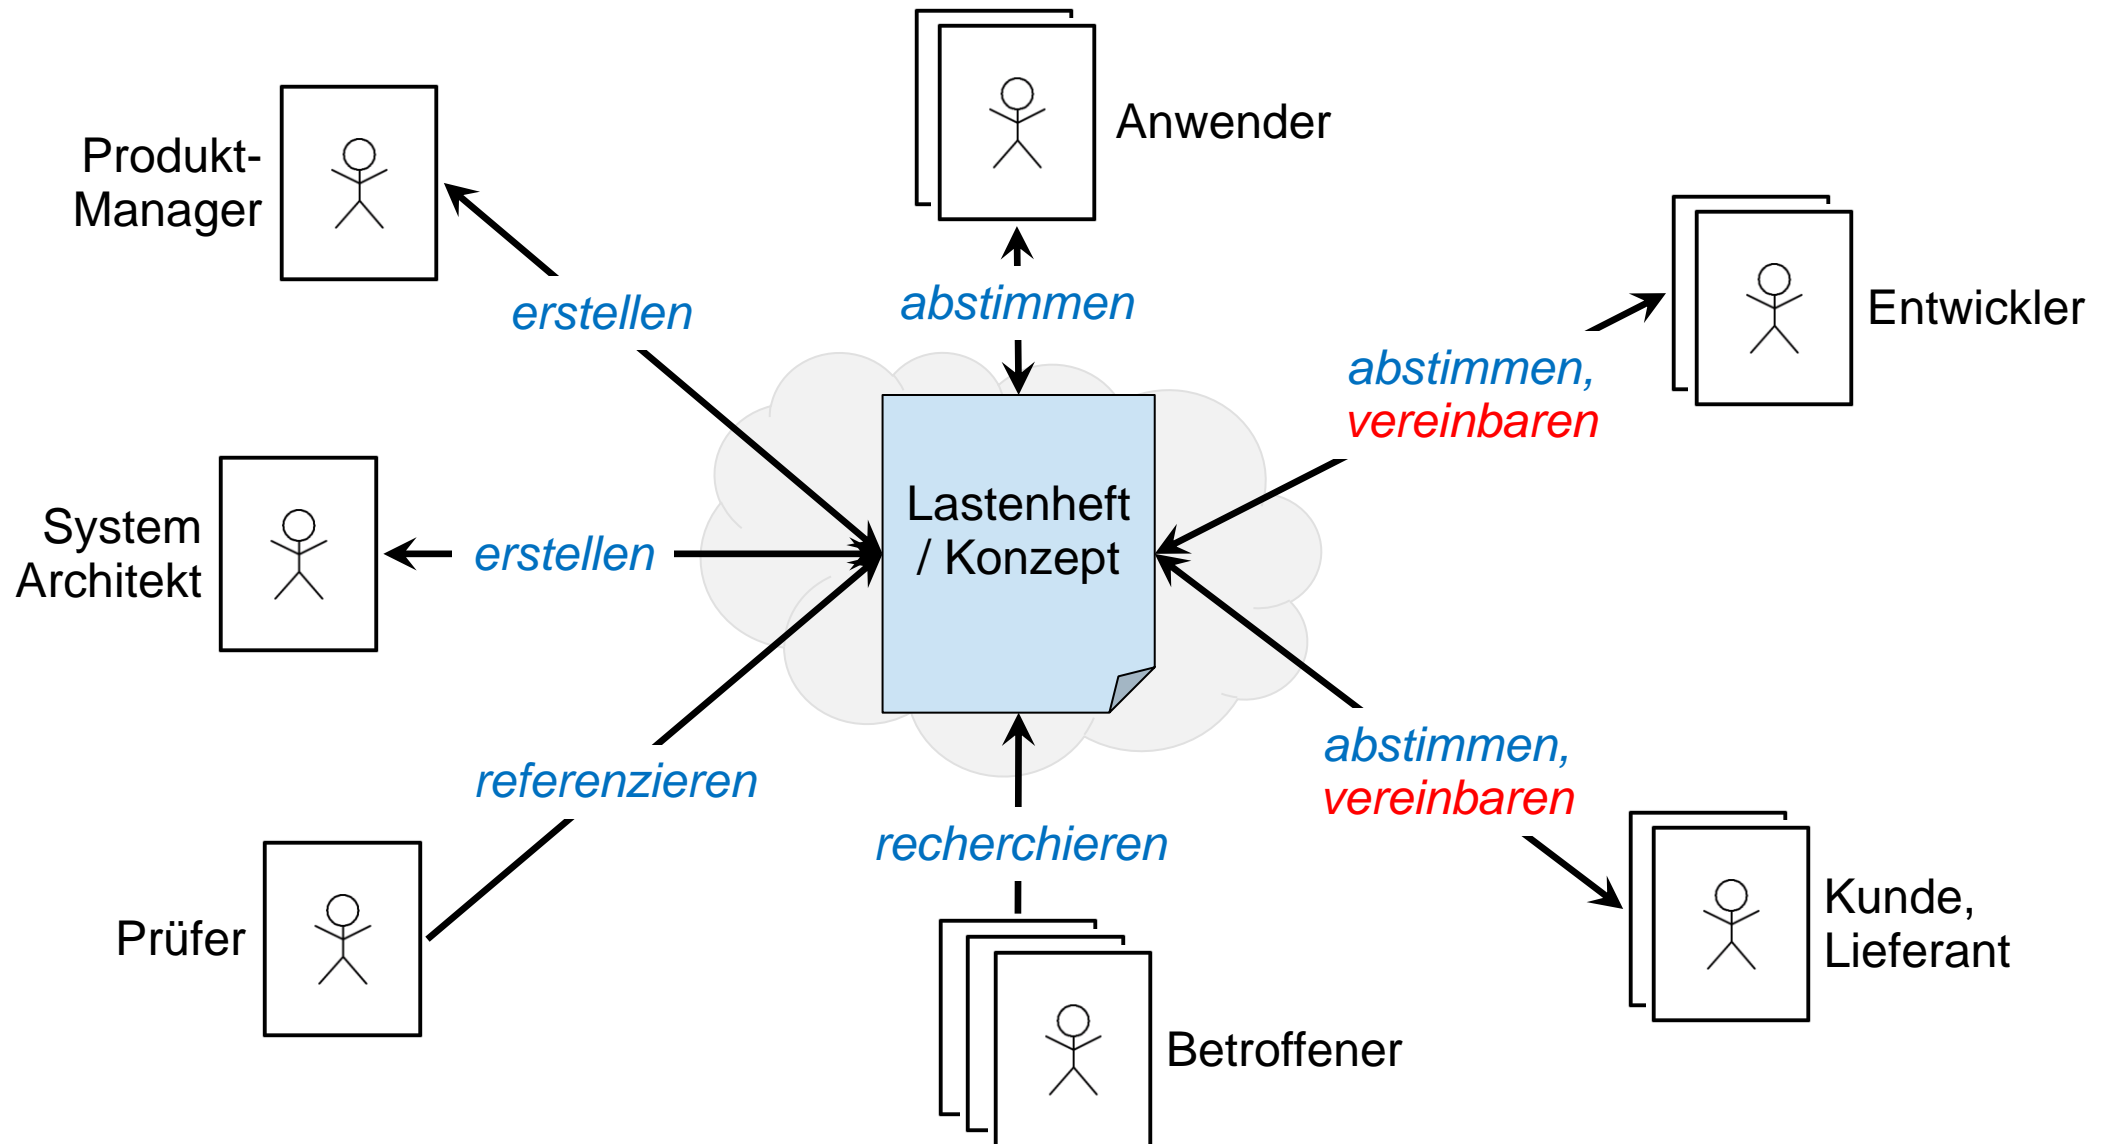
Anwender

Produkt-Manager

erstellen

abstimmen

Entwickler

abstimmen, vereinbaren

Lastenheft / Konzept

System Architekt

erstellen

referenzieren

abstimmen, vereinbaren

recherchieren

Prüfer

Kunde, Lieferant

Betroffener